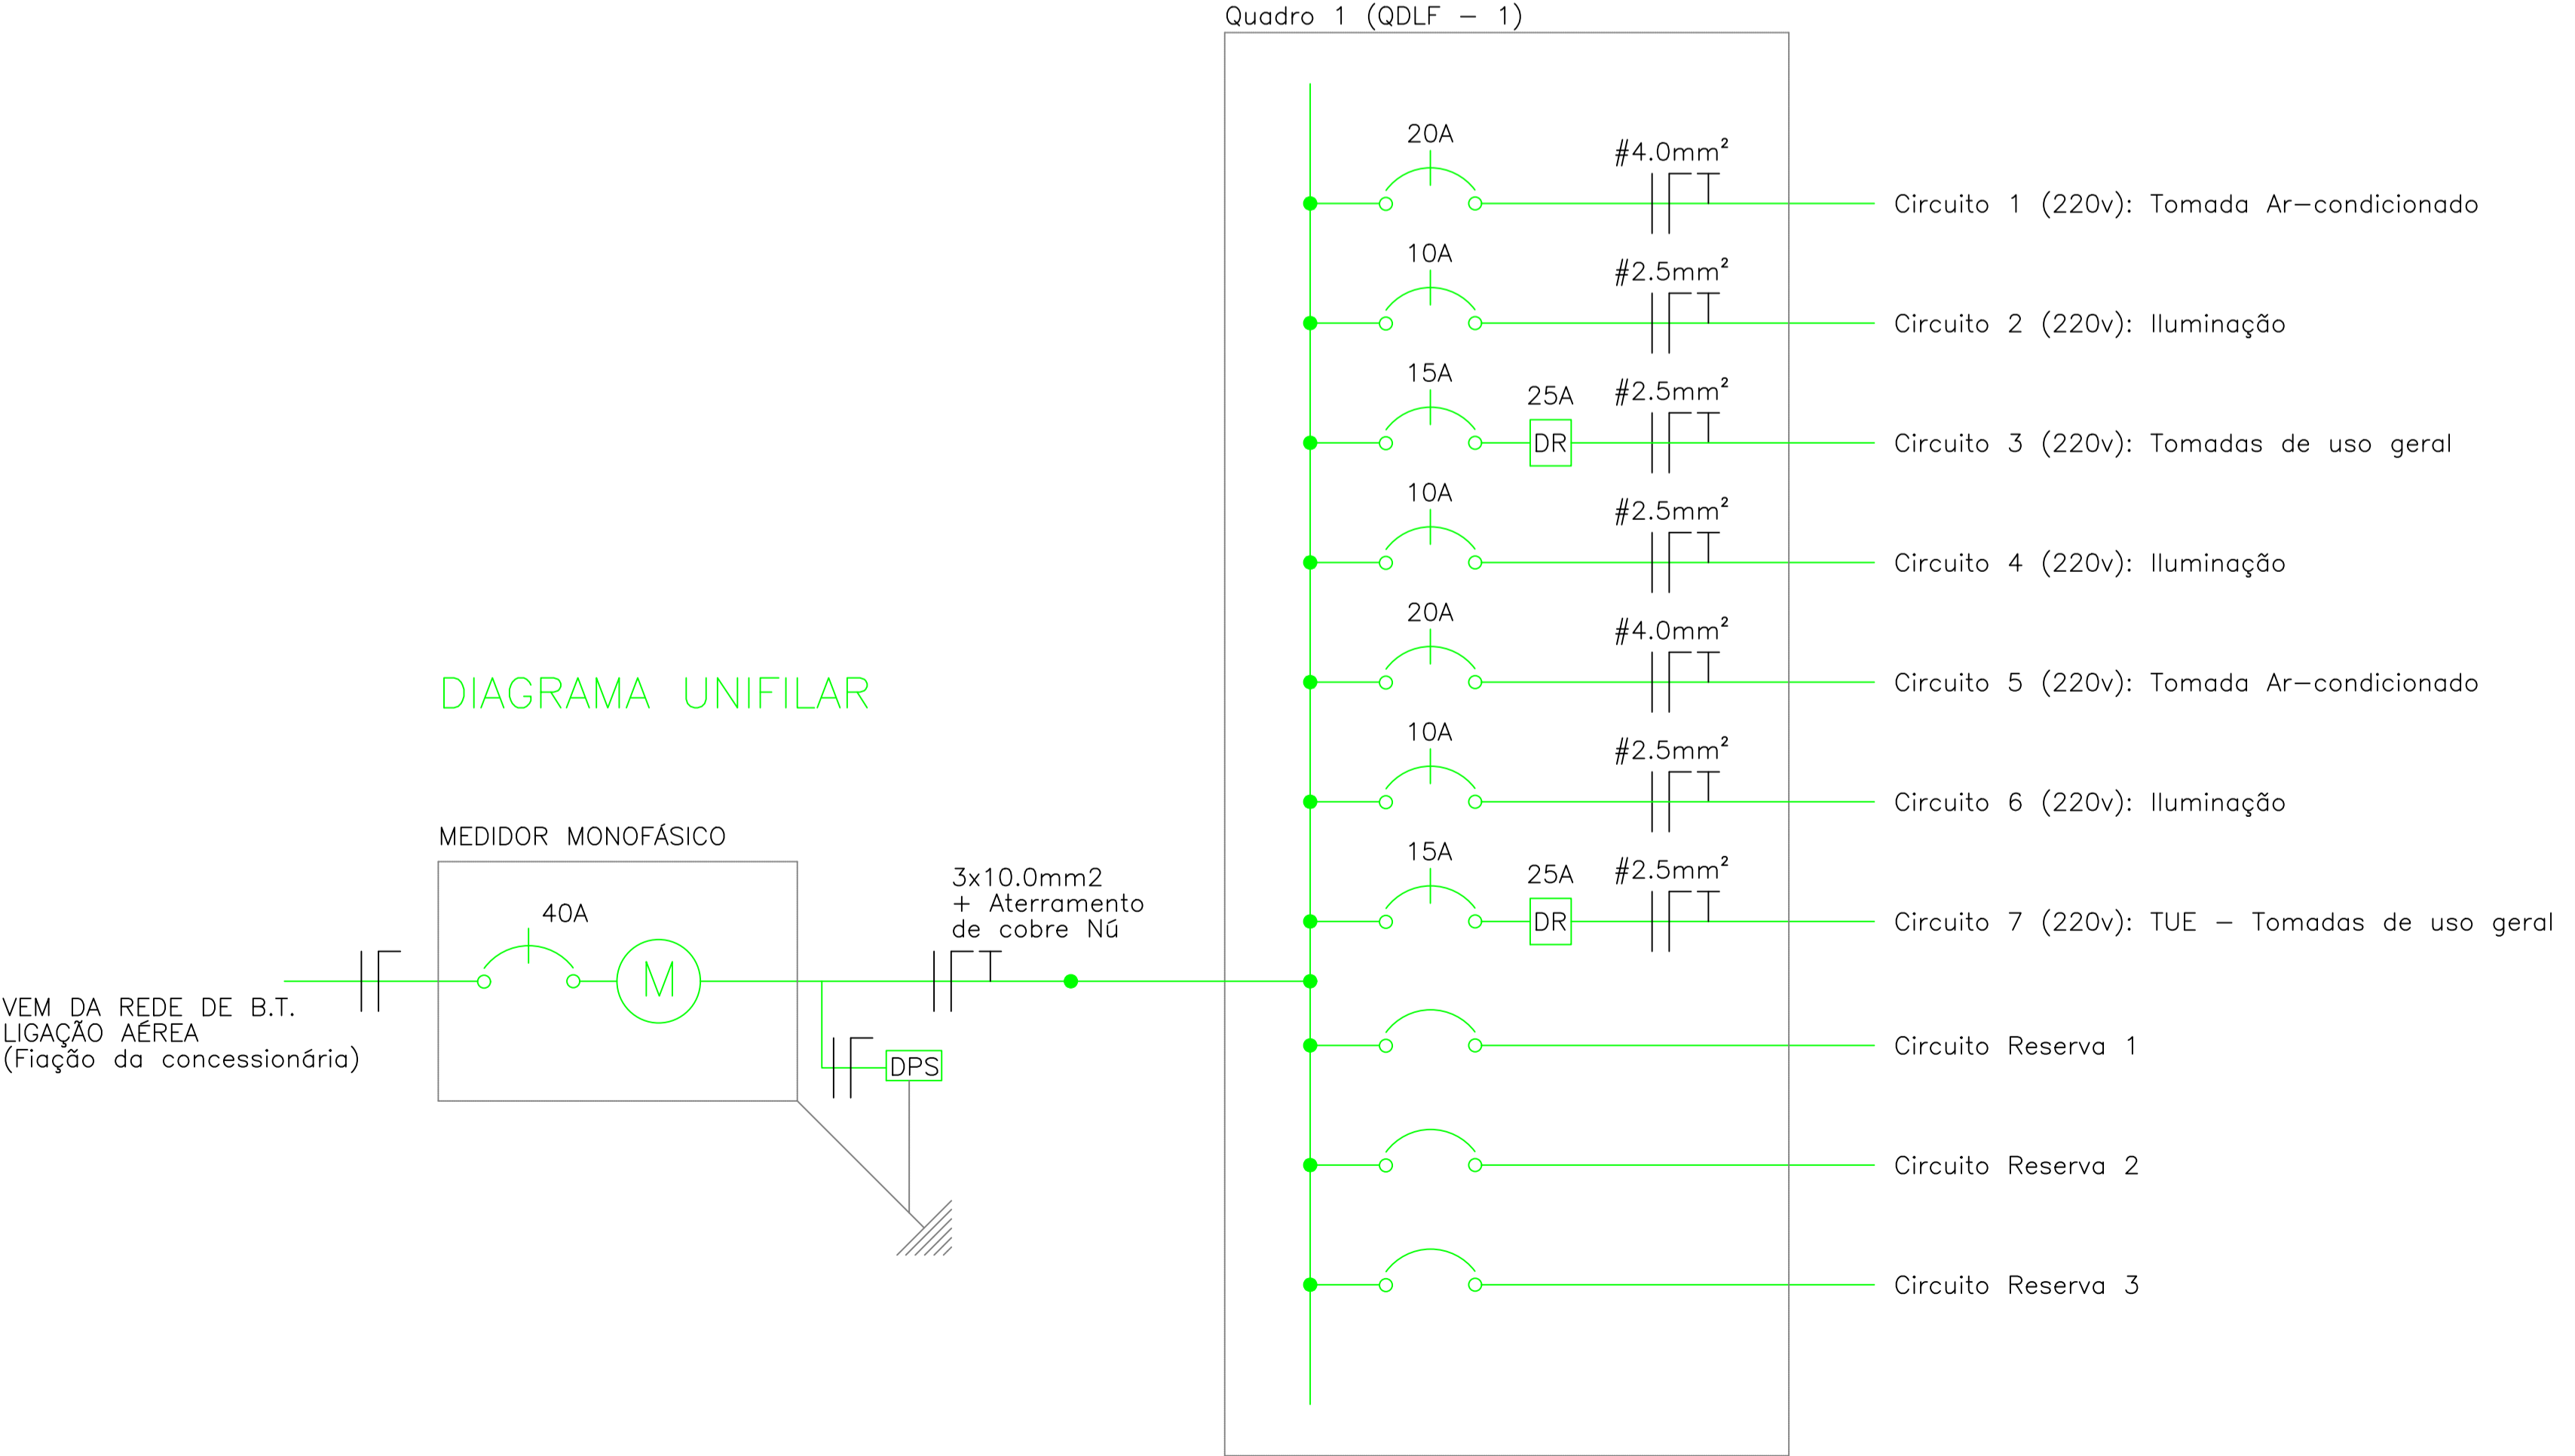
Quadro 1 (QDLF – 1)

20A
#4.0mm²
Circuito 1 (220v): Tomada Ar–condicionado

10A
#2.5mm²
Circuito 2 (220v): Iluminação

15A
25A
DR
#2.5mm²
Circuito 3 (220v): Tomadas de uso geral

10A
#2.5mm²
Circuito 4 (220v): Iluminação

20A
#4.0mm²
Circuito 5 (220v): Tomada Ar–condicionado

10A
#2.5mm²
Circuito 6 (220v): Iluminação

15A
25A
DR
#2.5mm²
Circuito 7 (220v): TUE – Tomadas de uso geral

Circuito Reserva 1

Circuito Reserva 2

Circuito Reserva 3

DIAGRAMA UNIFILAR

MEDIDOR MONOFÁSICO

40A

M

3x10.0mm2
+ Aterramento
de cobre Nú

DPS

VEM DA REDE DE B.T.
LIGAÇÃO AÉREA
(Fiação da concessionária)